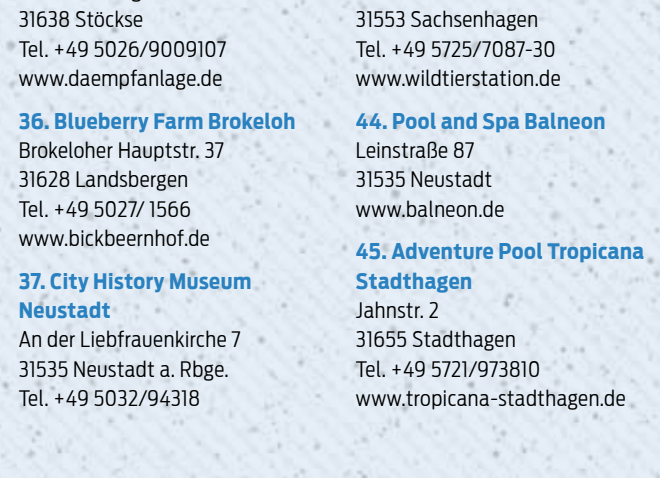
31638 Stöckse
Tel. +49 5026/9009107
www.daempfanlage.de

**36. Blueberry Farm Brokeloh**
Brokeloher Hauptstr. 37
31628 Landsbergen
Tel. +49 5027/ 1566
www.bickbeernhof.de

**37. City History Museum Neustadt**
An der Liebfrauenkirche 7
31535 Neustadt a. Rbge.
Tel. +49 5032/94318

31553 Sachsenhagen
Tel. +49 5725/7087-30
www.wildtierstation.de

**44. Pool and Spa Balneon**
Leinstraße 87
31535 Neustadt
www.balneon.de

**45. Adventure Pool Tropicana Stadthagen**
Jahnstr. 2
31655 Stadthagen
Tel. +49 5721/973810
www.tropicana-stadthagen.de